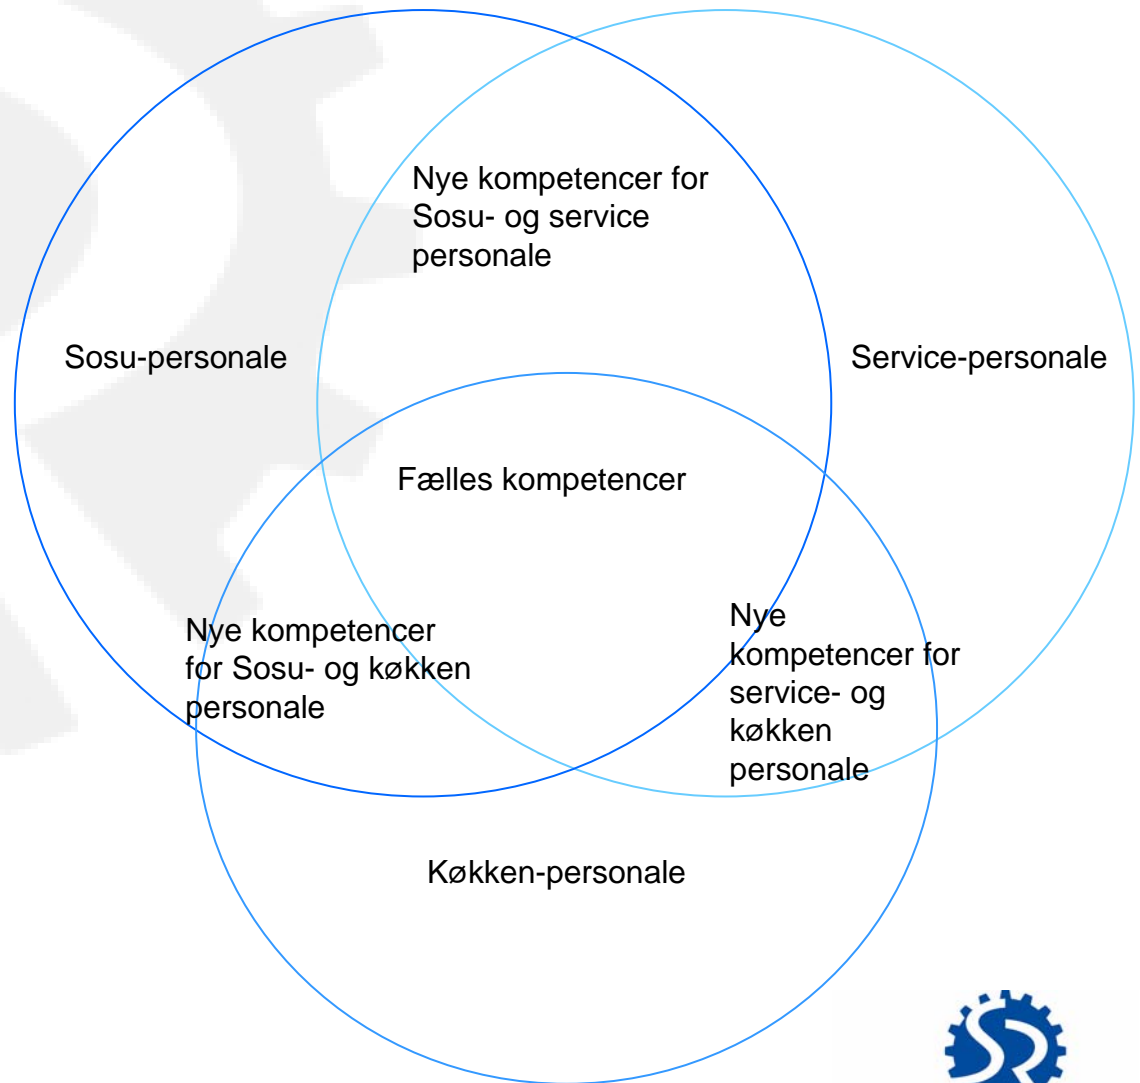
Nye kompetencer for Sosu- og service personale

Sosu-personale

Service-personale

Fælles kompetencer

Nye kompetencer for Sosu- og køkken personale

Nye kompetencer for service- og køkken personale

Køkken-personale